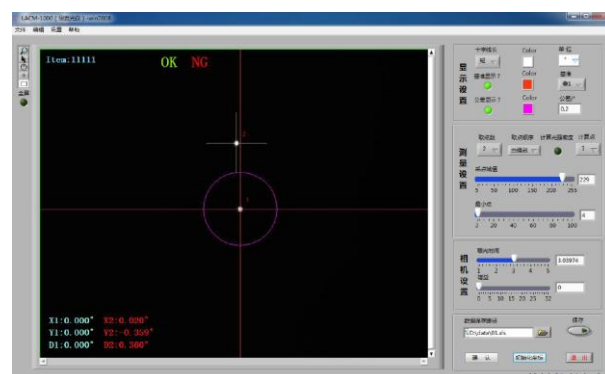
LACM-1000 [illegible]

文件 编辑 查看 帮助

Item:11111

OK NG

X1:0.000° X2:0.020°
Y1:0.000° Y2:-0.359°
D1:0.000° D2:0.360°

显示设置

十字线颜色
Color
单位
Color
Color
公差
0.2

测量设置

取点数
计算点
5 50 100 150 200 250
225
最小值
2 20 40 60 80 100
4

相机设置

1 2 3 4 5
1.00976
0 5 10 15 20 25 32
0

数据保存路径
D:\Data\01.xls

保存

确认
数据比较
退出